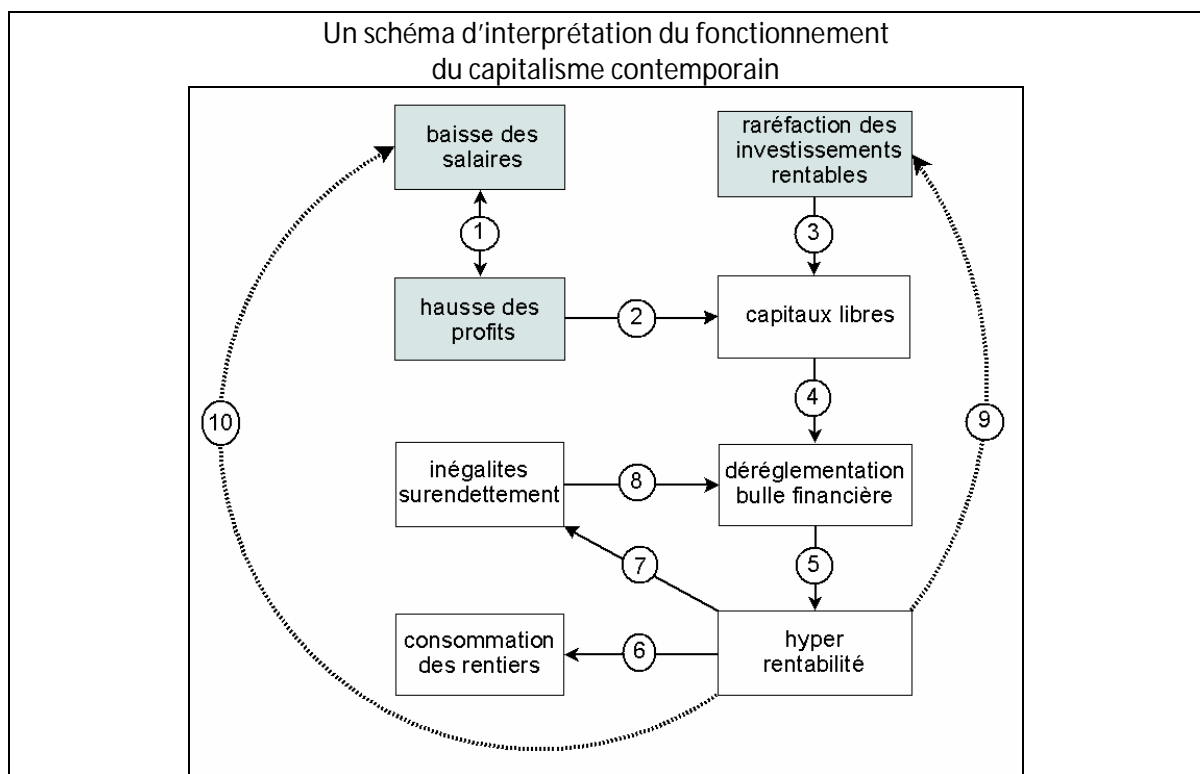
Un schéma d'interprétation du fonctionnement du capitalisme contemporain

baisse des salaires

raréfaction des investissements rentables

1

3

hausse des profits

2

capitaux libres

4

10

9

inégalites surendettement

8

déréglementation bulle financière

7

5

consommation des rentiers

6

hyper rentabilité